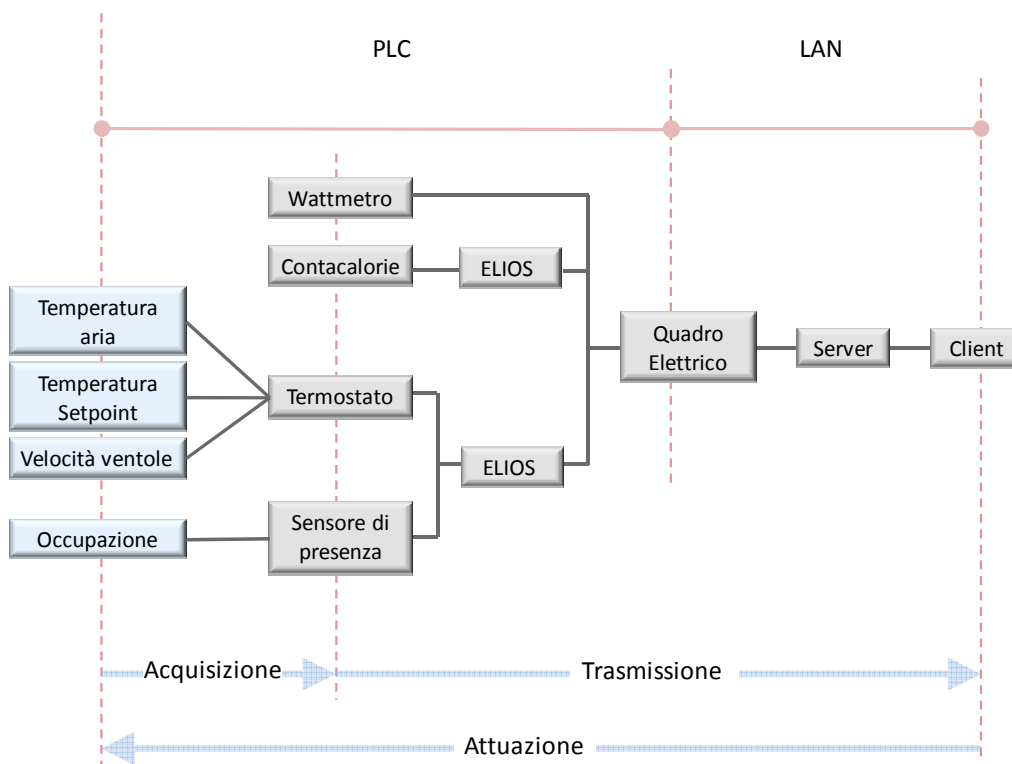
PLC

LAN

Wattmetro

Contacalorie

ELIOS

Temperatura aria

Temperatura Setpoint

Velocità ventole

Termostato

ELIOS

Quadro Elettrico

Server

Client

Occupazione

Sensore di presenza

Acquisizione

Trasmissione

Attuazione